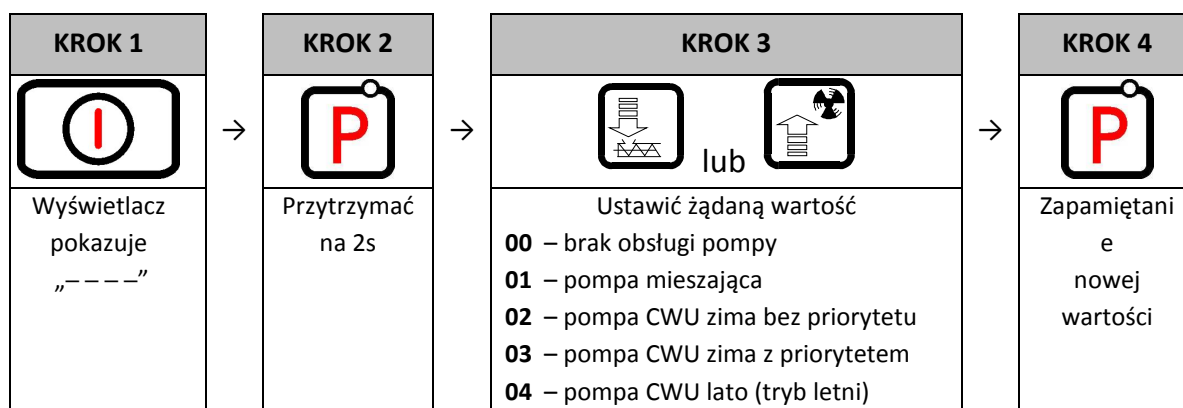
| KROK 1 |
|---|
| I |
| Wyświetlacz pokazuje „– – – –” |

→

| KROK 2 |
|---|
| P |
| Przytrzymać na 2s |

→

| KROK 3 |
|---|
| lub |
| Ustawić żądaną wartość<br>**00** – brak obsługi pompy<br>**01** – pompa mieszająca<br>**02** – pompa CWU zima bez priorytetu<br>**03** – pompa CWU zima z priorytetem<br>**04** – pompa CWU lato (tryb letni) |

→

| KROK 4 |
|---|
| P |
| Zapamiętani e nowej wartości |